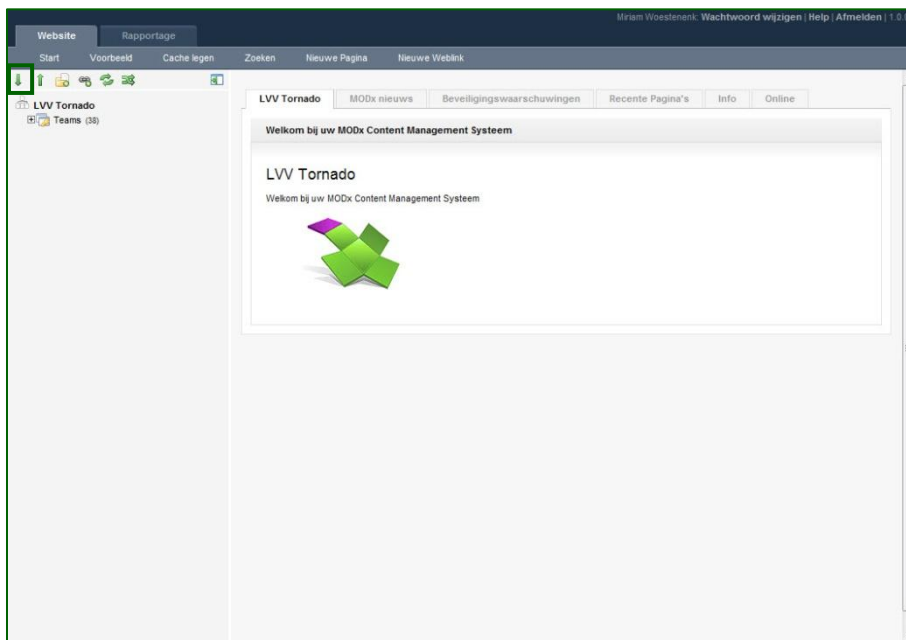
Miriam Woestenenk: Wachtwoord wijzigen | Help | Afmelden | 1.0.

Website Rapportage

Start Voorbeeld Cache legen Zoeken Nieuwe Pagina Nieuwe Weblink

LVV Tornado
Teams (38)

LVV Tornado MODx nieuws Beveiligingswaarschuwingen Recente Pagina's Info Online

Welkom bij uw MODx Content Management Systeem

LVV Tornado

Welkom bij uw MODx Content Management Systeem